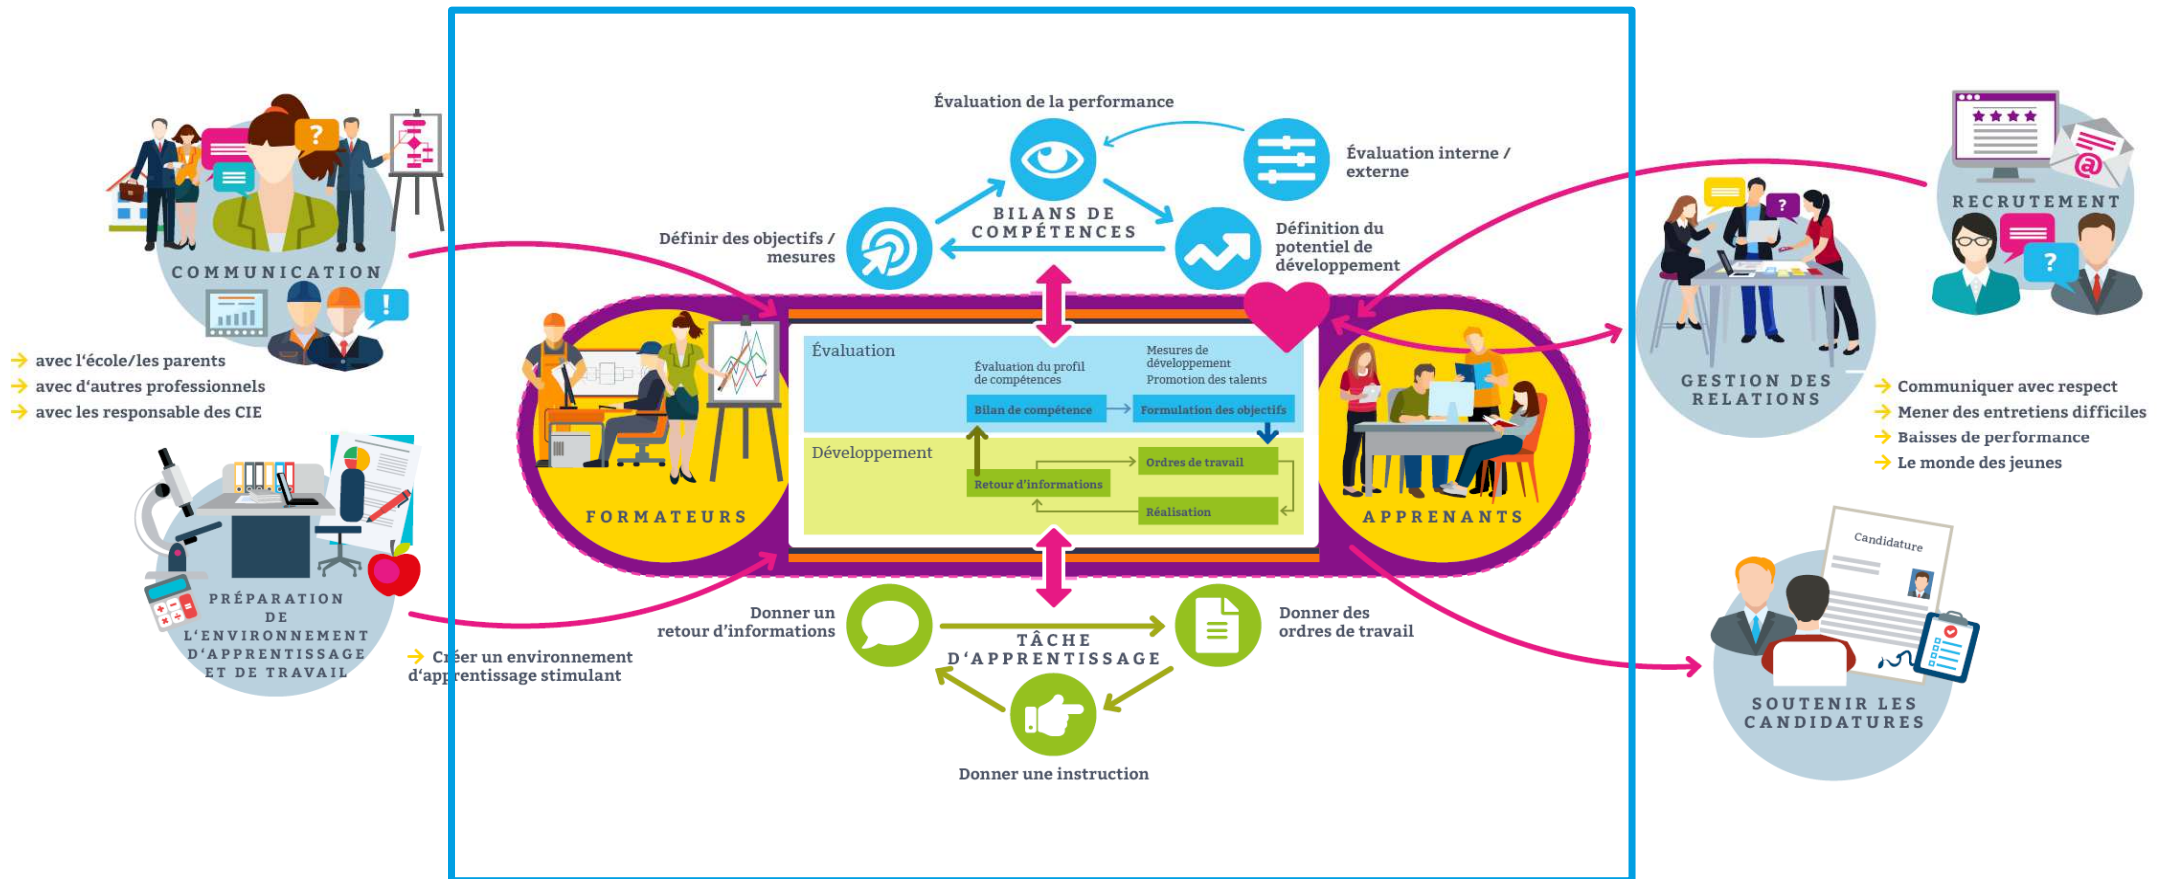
COMMUNICATION

→ avec l'école/les parents
→ avec d'autres professionnels
→ avec les responsable des CIE

PRÉPARATION DE L'ENVIRONNEMENT D'APPRENTISSAGE ET DE TRAVAIL

→ Créer un environnement d'apprentissage stimulant

Évaluation de la performance

Évaluation interne / externe

BILANS DE COMPÉTENCES

Définir des objectifs / mesures

Définition du potentiel de développement

FORMATEURS

Évaluation

Évaluation du profil de compétences

Mesures de développement
Promotion des talents

Bilan de compétence

Formulation des objectifs

Développement

Ordres de travail

Retour d'informations

Réalisation

APPRENANTS

Donner un retour d'informations

TÂCHE D'APPRENTISSAGE

Donner des ordres de travail

Donner une instruction

RECRUTEMENT

GESTION DES RELATIONS

→ Communiquer avec respect
→ Mener des entretiens difficiles
→ Baisses de performance
→ Le monde des jeunes

Candidature

SOUTENIR LES CANDIDATURES